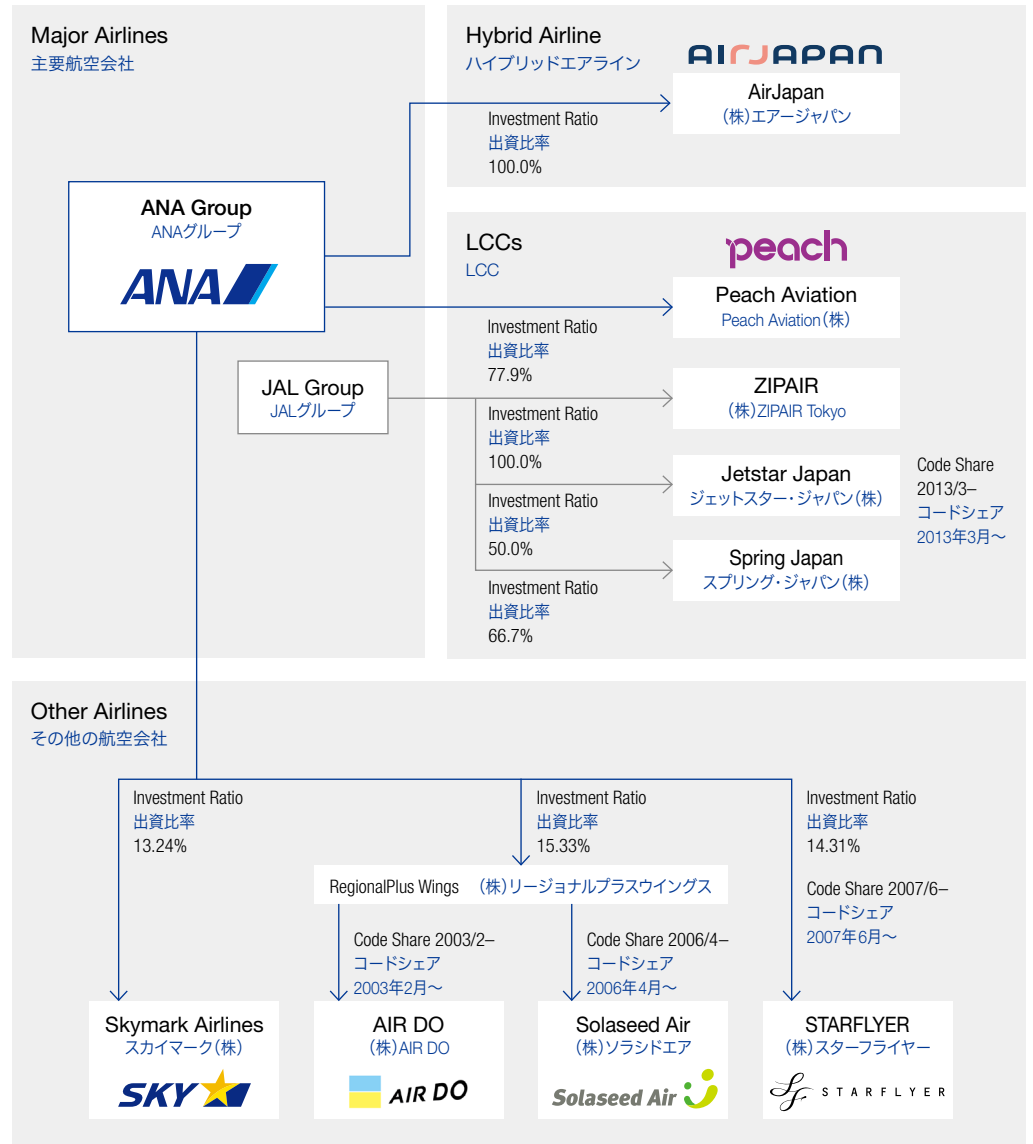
Major Airlines
主要航空会社

Hybrid Airline
ハイブリッドエアライン

AIRJAPAN

AirJapan
(株)エアージャパン

Investment Ratio
出資比率
100.0%

ANA Group
ANAグループ

ANA

LCCs
LCC

peach

Peach Aviation
Peach Aviation(株)

Investment Ratio
出資比率
77.9%

JAL Group
JALグループ

ZIPAIR
(株)ZIPAIR Tokyo

Investment Ratio
出資比率
100.0%

Jetstar Japan
ジェットスター・ジャパン(株)

Code Share
2013/3–
コードシェア
2013年3月～

Investment Ratio
出資比率
50.0%

Spring Japan
スプリング・ジャパン(株)

Investment Ratio
出資比率
66.7%

Other Airlines
その他の航空会社

Investment Ratio
出資比率
13.24%

Investment Ratio
出資比率
15.33%

Investment Ratio
出資比率
14.31%

RegionalPlus Wings (株)リージョナルプラスウイングス

Code Share 2007/6–
コードシェア
2007年6月～

Code Share 2003/2–
コードシェア
2003年2月～

Code Share 2006/4–
コードシェア
2006年4月～

Skymark Airlines
スカイマーク(株)

SKY

AIR DO
(株)AIR DO

AIR DO

Solaseed Air
(株)ソラシドエア

Solaseed Air

STARFLYER
(株)スターフライヤー

STARFLYER